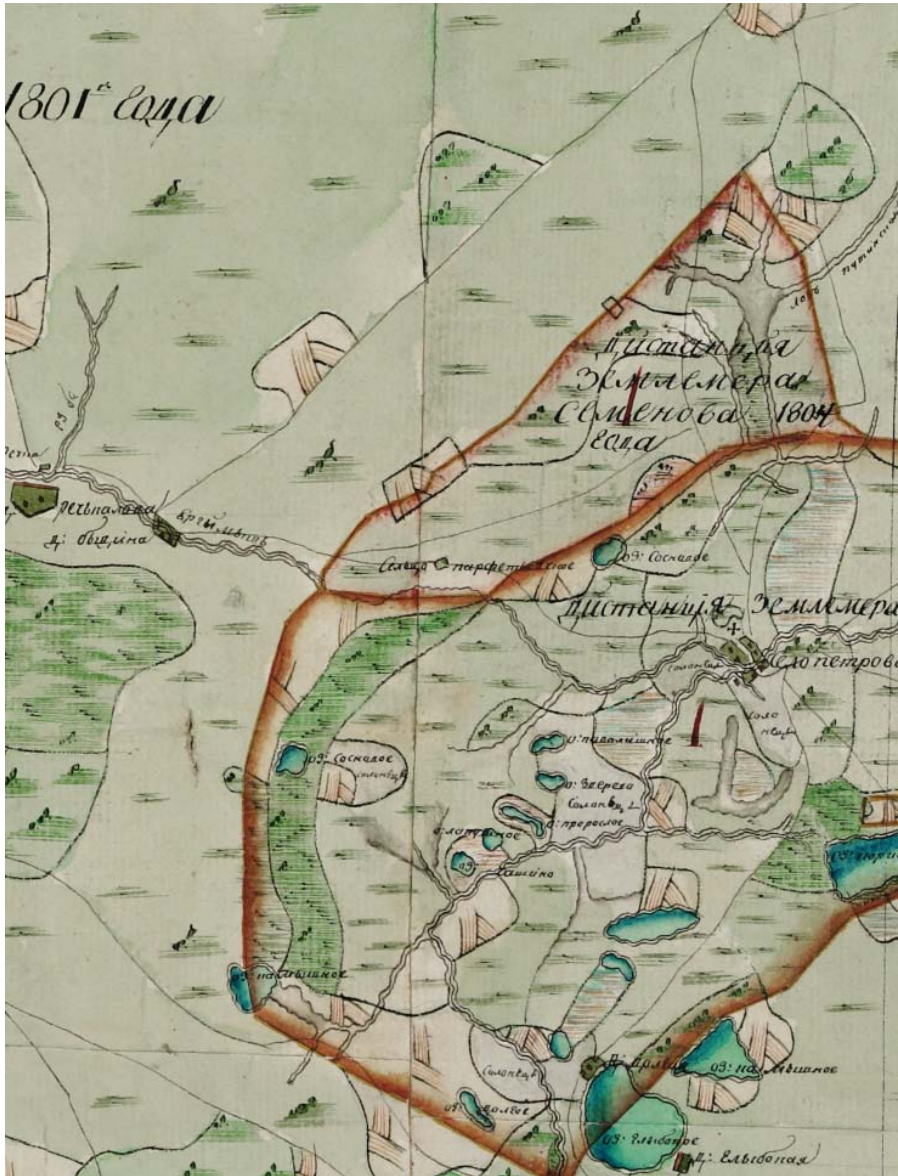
1801го года

Дистанция землемера Семенова 1804 года

Дистанция землемера

Село Парфеньевское

оз: Сосновое

Село Петрова

оз: Сосновое

д: Быдлина

Речь: Кривизна

оз: Камышное

д: Ермолова

оз: Камышное

оз: Рыбное

д: Елыбовая

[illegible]